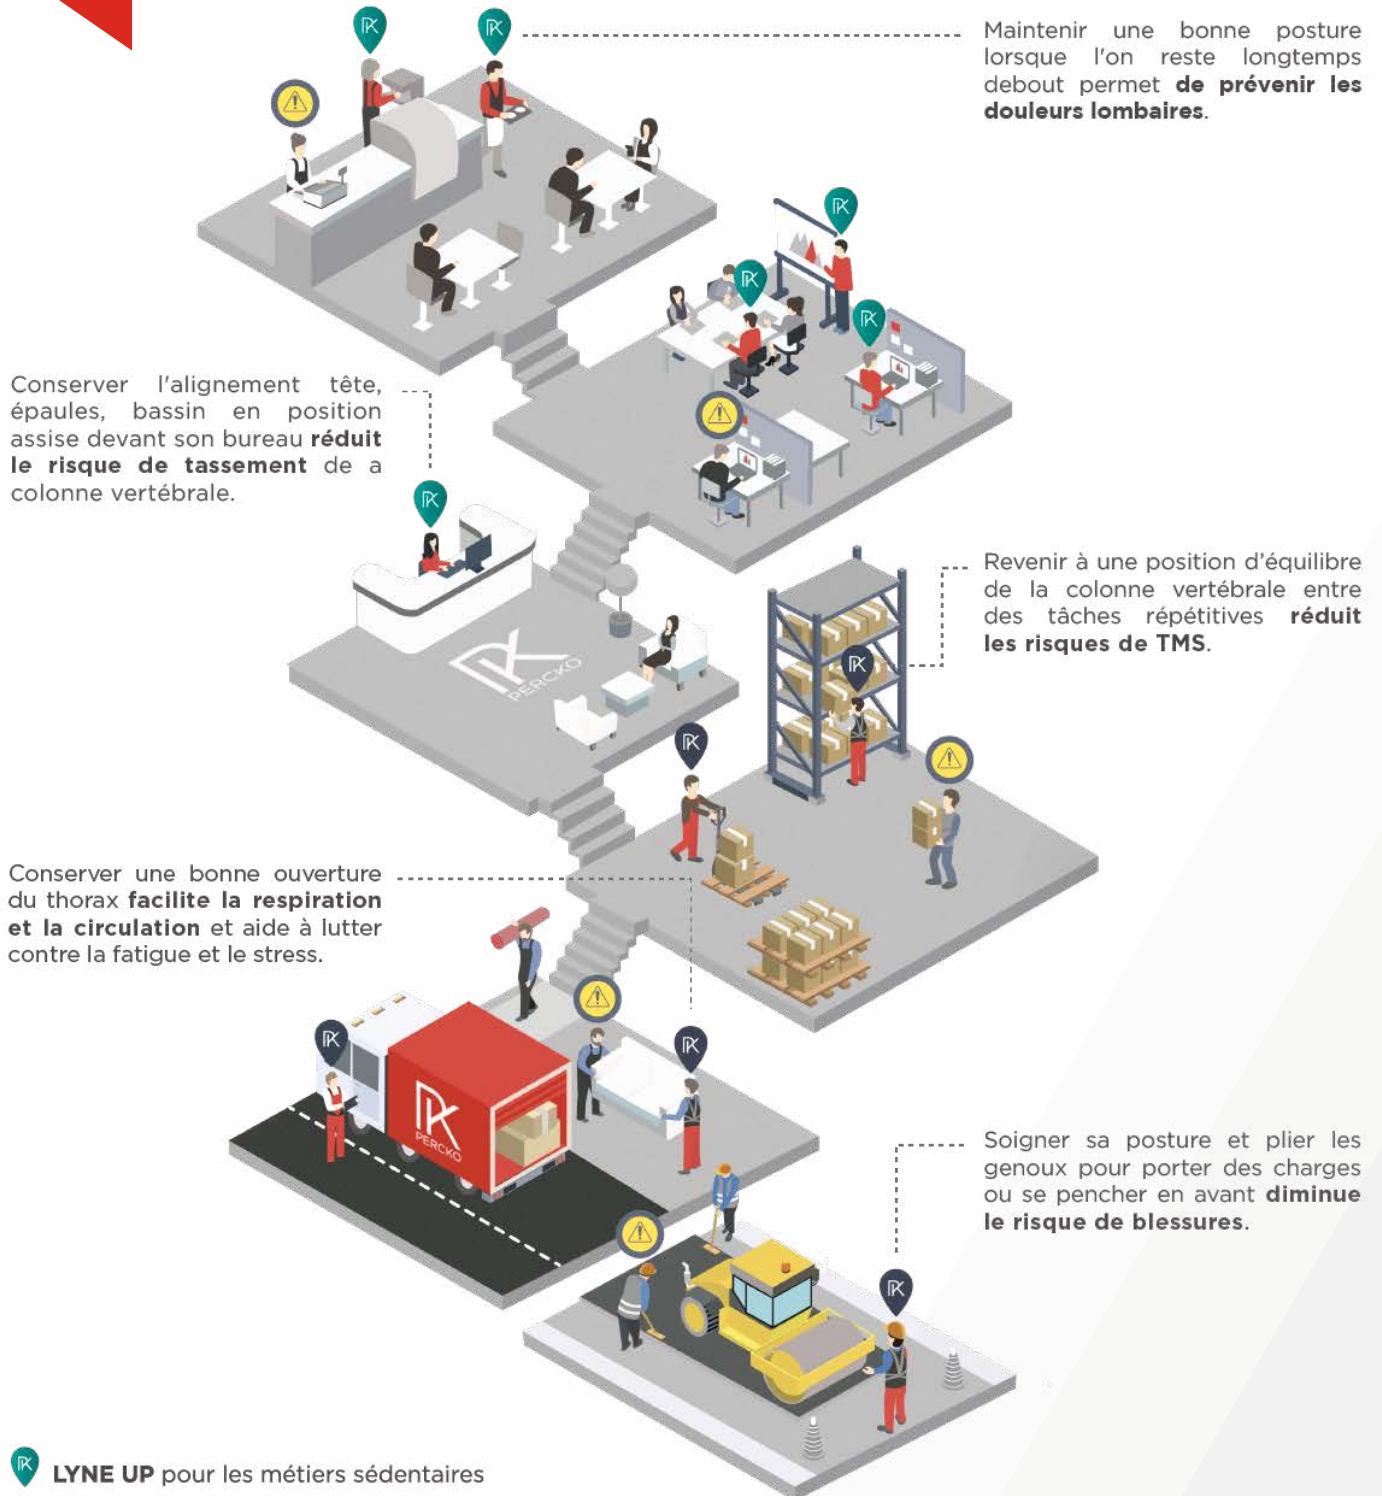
Maintenir une bonne posture lorsque l'on reste longtemps debout permet **de prévenir les douleurs lombaires**.

Conserver l'alignement tête, épaules, bassin en position assise devant son bureau **réduit le risque de tassement** de a colonne vertébrale.

Revenir à une position d'équilibre de la colonne vertébrale entre des tâches répétitives **réduit les risques de TMS**.

PERCKO

Conserver une bonne ouverture du thorax **facilite la respiration et la circulation** et aide à lutter contre la fatigue et le stress.

PERCKO

Soigner sa posture et plier les genoux pour porter des charges ou se pencher en avant **diminue le risque de blessures**.

**LYNE UP** pour les métiers sédentaires